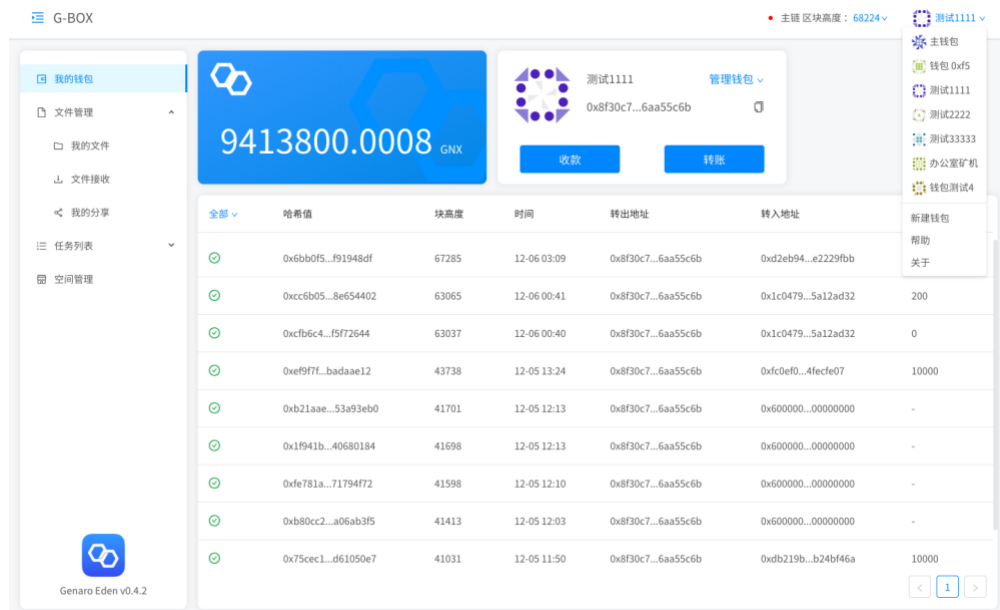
G-BOX

主链 区块高度: 68224

测试1111

主钱包
钱包 0xf5
测试1111
测试2222
测试33333
办公室矿机
钱包测试4
新建钱包
帮助
关于

我的钱包
文件管理
我的文件
文件接收
我的分享
任务列表
空间管理

Genaro Eden v0.4.2

9413800.0008 GNX

测试1111
管理钱包
0x8f30c7...6aa55c6b

收款
转账

| 全部 | 哈希值 | 块高度 | 时间 | 转出地址 | 转入地址 | |
|---|---|---|---|---|---|---|
| | 0x6bb0f5...f91948df | 67285 | 12-06 03:09 | 0x8f30c7...6aa55c6b | 0xd2eb94...e2229fbb | |
| | 0xcc6b05...8e654402 | 63065 | 12-06 00:41 | 0x8f30c7...6aa55c6b | 0x1c0479...5a12ad32 | 200 |
| | 0xcfb6c4...f5f72644 | 63037 | 12-06 00:40 | 0x8f30c7...6aa55c6b | 0x1c0479...5a12ad32 | 0 |
| | 0xef9f7f...badaae12 | 43738 | 12-05 13:24 | 0x8f30c7...6aa55c6b | 0xfc0ef0...4fecfe07 | 10000 |
| | 0xb21aae...53a93eb0 | 41701 | 12-05 12:13 | 0x8f30c7...6aa55c6b | 0x600000...00000000 | - |
| | 0x1f941b...40680184 | 41698 | 12-05 12:13 | 0x8f30c7...6aa55c6b | 0x600000...00000000 | - |
| | 0xfe781a...71794f72 | 41598 | 12-05 12:10 | 0x8f30c7...6aa55c6b | 0x600000...00000000 | - |
| | 0xb80cc2...a06ab3f5 | 41413 | 12-05 12:03 | 0x8f30c7...6aa55c6b | 0x600000...00000000 | - |
| | 0x75cec1...d61050e7 | 41031 | 12-05 11:50 | 0x8f30c7...6aa55c6b | 0xdb219b...b24bf46a | 10000 |

1